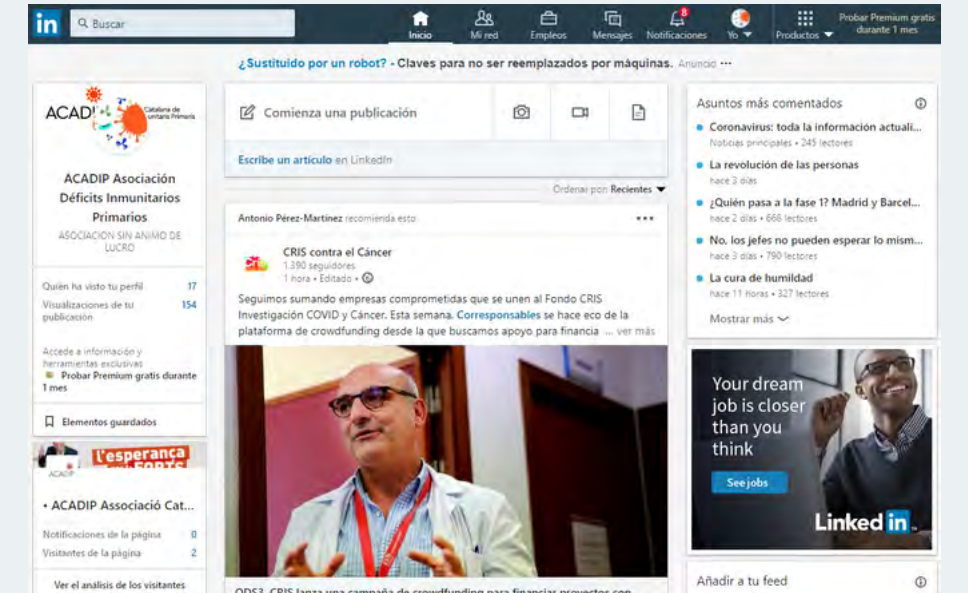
in Buscar

Inicio Mi red Empleos Mensajes Notificaciones 8 Yo Productos Probar Premium gratis durante 1 mes

¿Sustituido por un robot? - Claves para no ser reemplazados por máquinas. Anuncio ···

ACADIP Catalana de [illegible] Primaris

ACADIP Asociación Déficits Inmunitarios Primarios

ASOCIACION SIN ANIMO DE LUCRO

Quién ha visto tu perfil 17
Visualizaciones de tu publicación 154

Accede a información y herramientas exclusivas
Probar Premium gratis durante 1 mes

Elementos guardados

l'esperança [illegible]

ACADIP

• ACADIP Associació Cat...

Notificaciones de la página 0
Visitantes de la página 2

Ver el análisis de los visitantes

Comienza una publicación

Escribe un artículo en LinkedIn

Ordenar por: Recientes

Antonio Pérez-Martínez recomienda esto ···

CRIS contra el Cáncer
1.390 seguidores
1 hora • Editado •

Seguimos sumando empresas comprometidas que se unen al Fondo CRIS Investigación COVID y Cáncer. Esta semana, Corresponsables se hace eco de la plataforma de crowdfunding desde la que buscamos apoyo para financia ... ver más

Asuntos más comentados

• Coronavirus: toda la información actuali...
Noticias principales • 245 lectores
• La revolución de las personas
hace 3 días
• ¿Quién pasa a la fase 1? Madrid y Barcel...
hace 2 días • 666 lectores
• No, los jefes no pueden esperar lo mism...
hace 3 días • 790 lectores
• La cura de humildad
hace 11 horas • 327 lectores

Mostrar más

Your dream job is closer than you think

See jobs

Linked in

Añadir a tu feed